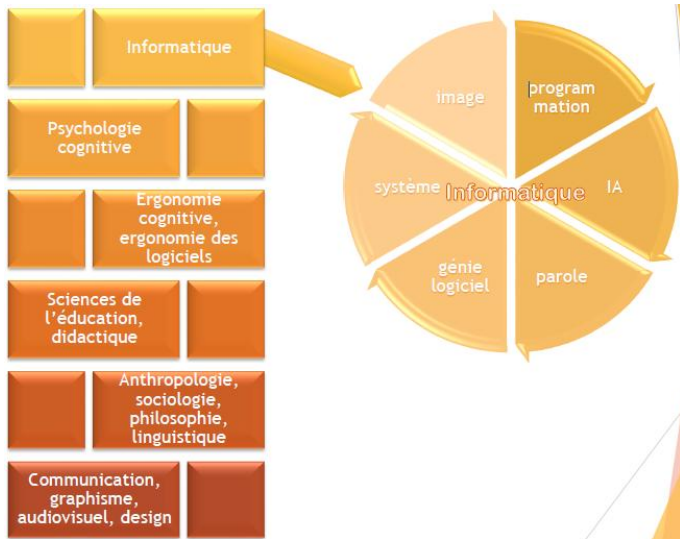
Informatique

Psychologie cognitive

Ergonomie cognitive, ergonomie des logiciels

Sciences de l'éducation, didactique

Anthropologie, sociologie, philosophie, linguistique

Communication, graphisme, audiovisuel, design

image

programmation

IA

parole

génie logiciel

système

Informatique